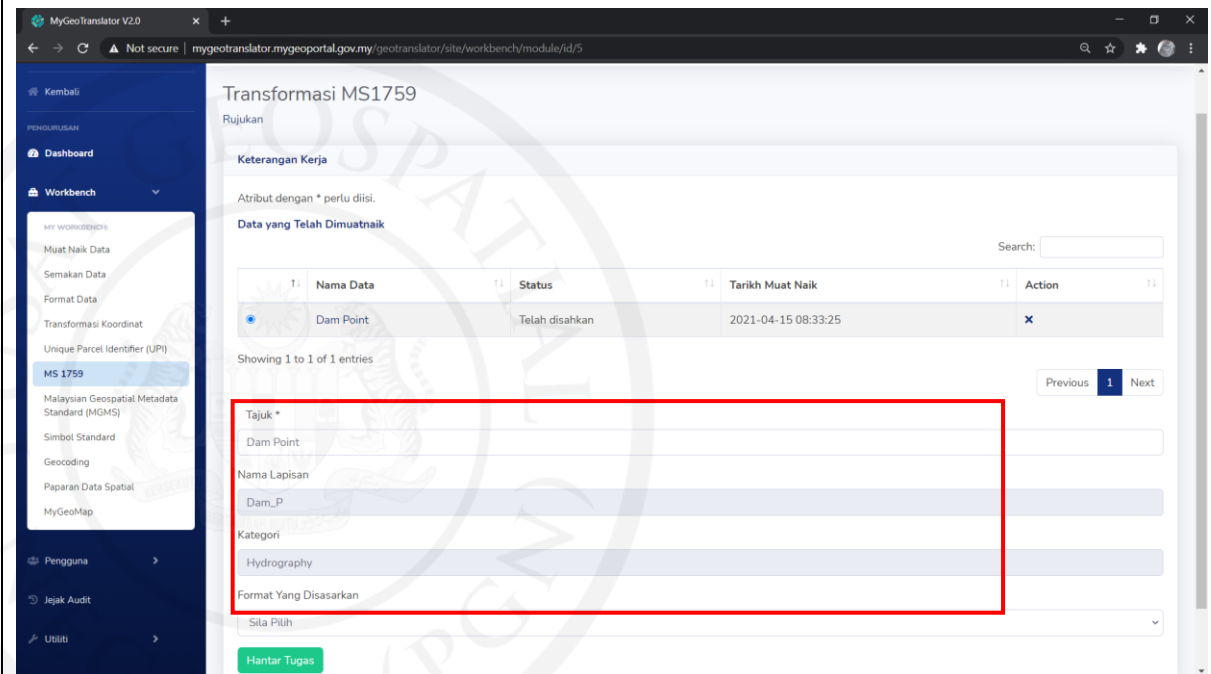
MyGeoTranslator V2.0

Not secure | mygeotranslator.mygeoportal.gov.my/geotranslator/site/workbench/module/id/5

Kembali

PENGURUSAN

Dashboard

Workbench

MY WORKBENCH:

Muat Naik Data

Semakan Data

Format Data

Transformasi Koordinat

Unique Parcel Identifier (UPI)

MS 1759

Malaysian Geospatial Metadata Standard (MGMS)

Simbol Standard

Geocoding

Paparan Data Spatial

MyGeoMap

Pengguna

Jejak Audit

Utiliti

Transformasi MS1759

Rujukan

Keterangan Kerja

Atribut dengan * perlu diisi.

Data yang Telah Dimuatnaik

Search:

| | Nama Data | Status | Tarikh Muat Naik | Action |
|---|---|---|---|---|
| ● | Dam Point | Telah disahkan | 2021-04-15 08:33:25 | × |

Showing 1 to 1 of 1 entries

Previous 1 Next

Tajuk *

Dam Point

Nama Lapisan

Dam_P

Kategori

Hydrography

Format Yang Disasarkan

Sila Pilih

Hantar Tugas